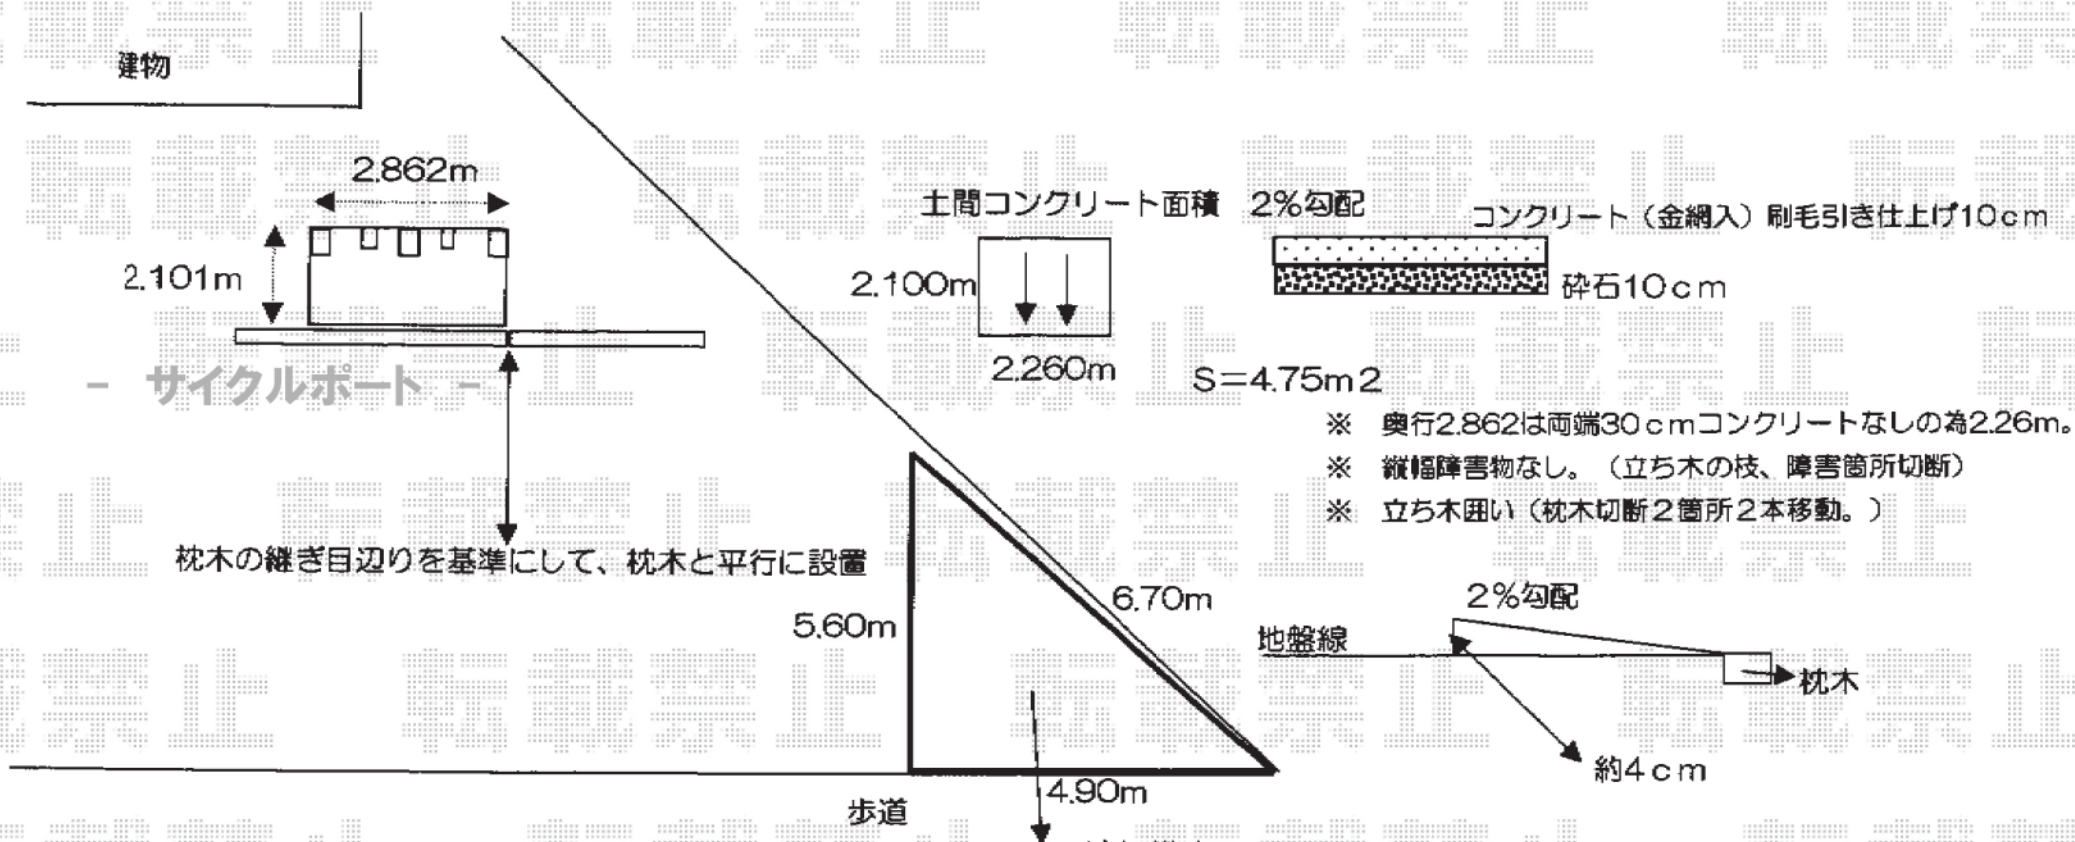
建物

2.862m

2.101m

－ サイクルポート －

枕木の継ぎ目辺りを基準にして、枕木と平行に設置

土間コンクリート面積　2%勾配

2.100m

2.260m

コンクリート（金網入）刷毛引き仕上げ10cm

砕石10cm

S=4.75m2

※　奥行2.862は両端30cmコンクリートなしの為2.26m。

※　縦幅障害物なし。（立ち木の枝、障害箇所切断）

※　立ち木囲い（枕木切断２箇所２本移動。）

5.60m

6.70m

4.90m

歩道

2%勾配

地盤線

枕木

約4cm

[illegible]